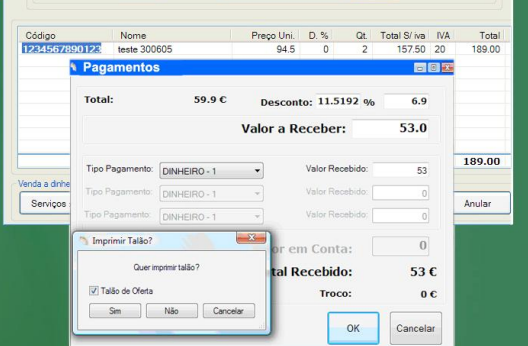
| Código | Nome | Preço Uni. | D. % | Qt. | Total S/ iva | IVA | Total |
|---|---|---|---|---|---|---|---|
| 1234567890123 | teste 300605 | 94.5 | 0 | 2 | 157.50 | 20 | 189.00 |

189.00

Venda a dinhe

Serviços

Anular

Pagamentos

Total: 59.9 €

Desconto: 11.5192 % 6.9

Valor a Receber: 53.0

Tipo Pagamento: DINHEIRO - 1

Valor Recebido: 53

Tipo Pagamento: DINHEIRO - 1

Valor Recebido: 0

Tipo Pagamento: DINHEIRO - 1

Valor Recebido: 0

or em Conta: 0

tal Recebido: 53 €

Troco: 0 €

OK

Cancelar

Imprimir Talão?

Quer imprimir talão?

Talão de Oferta

Sim

Não

Cancelar